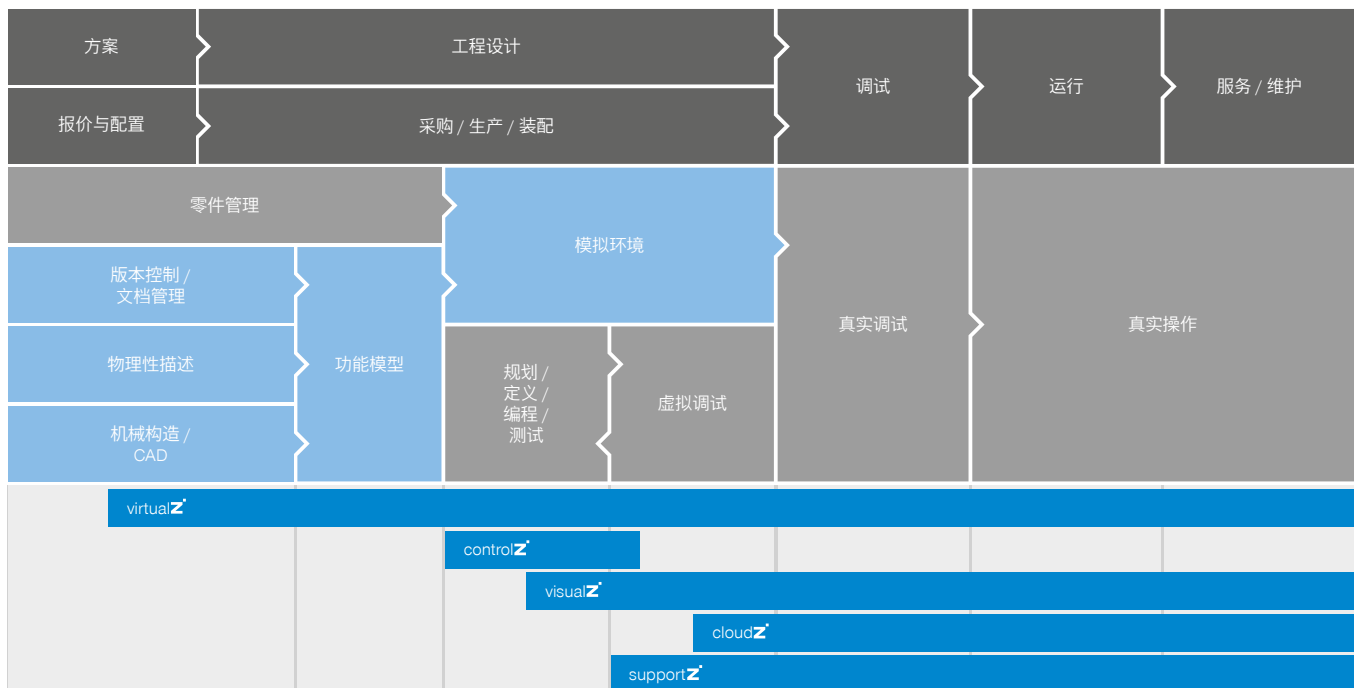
方案

工程设计

报价与配置

采购 / 生产 / 装配

调试

运行

服务 / 维护

零件管理

模拟环境

版本控制 / 文档管理

物理性描述

机械构造 / CAD

功能模型

规划 / 定义 / 编程 / 测试

虚拟调试

真实调试

真实操作

virtualZ

controlZ

visualZ

cloudZ

supportZ